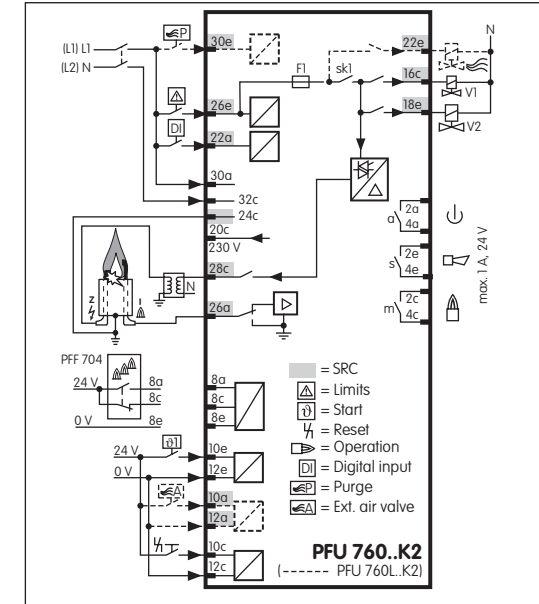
(L1) L1
(L2) N
P
30e
22e
N
F1
sk1
16c
V1
26e
18e
V2
DI
22a
30a
32c
24c
20c
230 V
2a
a
4a
2e
s
4e
max. 1 A, 24 V
28c
N
z
26a
2c
m
4c
PFF 704
24 V
8a
8c
0 V
8e
8a
8c
8e
= SRC
= Limits
= Start
= Reset
= Operation
DI = Digital input
P = Purge
A = Ext. air valve
24 V
10e
0 V
12e
A
10a
12a
10c
12c
PFU 760..K2
(------ PFU 760L..K2)